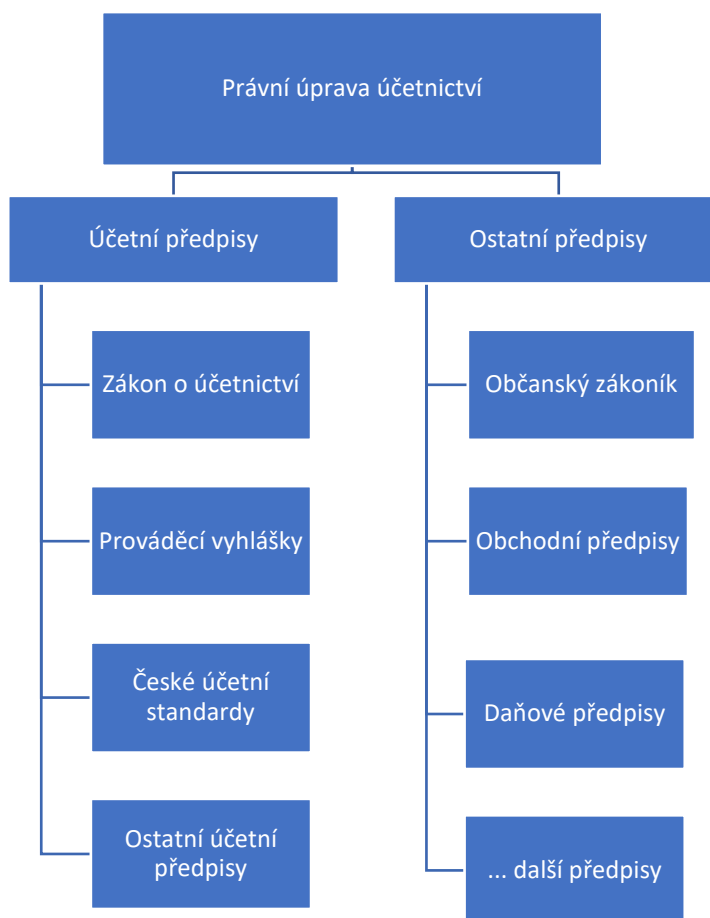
Právní úprava účetnictví

Účetní předpisy

Zákon o účetnictví

Prováděcí vyhlášky

České účetní standardy

Ostatní účetní předpisy

Ostatní předpisy

Občanský zákoník

Obchodní předpisy

Daňové předpisy

... další předpisy